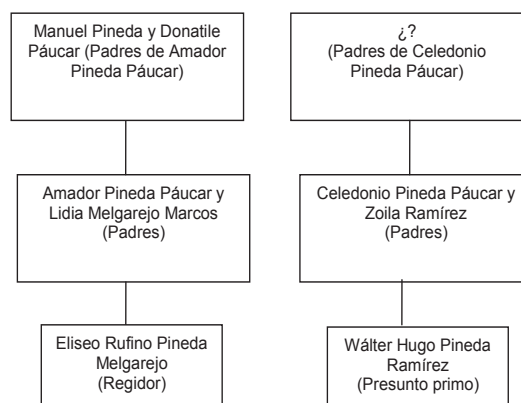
Manuel Pineda y Donatile Páucar (Padres de Amador Pineda Páucar)

Amador Pineda Páucar y Lidia Melgarejo Marcos (Padres)

Eliseo Rufino Pineda Melgarejo (Regidor)

¿?
(Padres de Celedonio Pineda Páucar)

Celedonio Pineda Páucar y Zoila Ramírez (Padres)

Wálter Hugo Pineda Ramírez (Presunto primo)